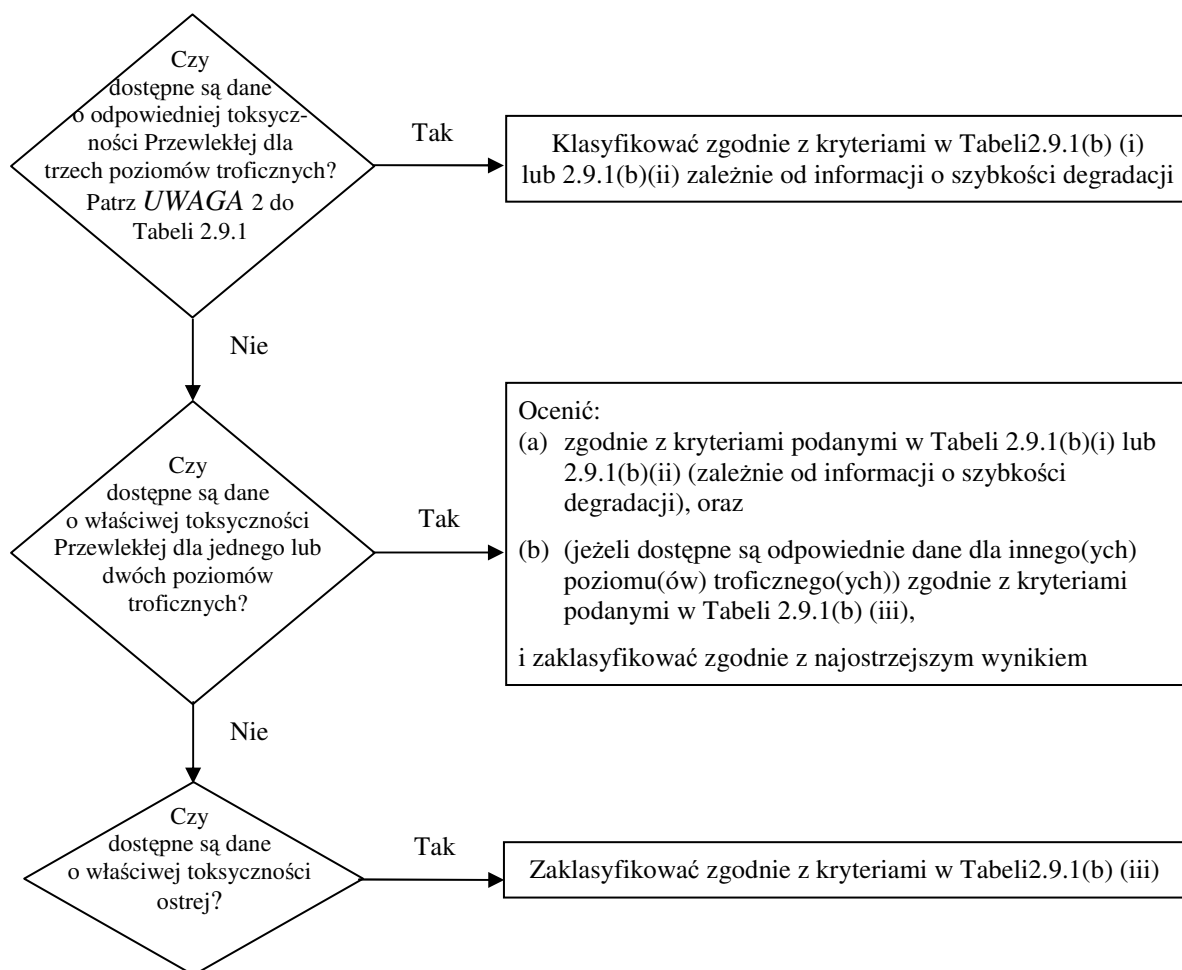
Czy dostępne są dane o odpowiedniej toksyczności Przewlekłej dla trzech poziomów troficznych? Patrz *UWAGA* 2 do Tabeli 2.9.1

Tak

Klasyfikować zgodnie z kryteriami w Tabeli2.9.1(b) (i) lub 2.9.1(b)(ii) zależnie od informacji o szybkości degradacji

Nie

Czy dostępne są dane o właściwej toksyczności Przewlekłej dla jednego lub dwóch poziomów troficznych?

Tak

Ocenić:
(a) zgodnie z kryteriami podanymi w Tabeli 2.9.1(b)(i) lub 2.9.1(b)(ii) (zależnie od informacji o szybkości degradacji), oraz
(b) (jeżeli dostępne są odpowiednie dane dla innego(ych) poziomu(ów) troficznego(ych)) zgodnie z kryteriami podanymi w Tabeli 2.9.1(b) (iii),
i zaklasyfikować zgodnie z najostrzejszym wynikiem

Nie

Czy dostępne są dane o właściwej toksyczności ostrej?

Tak

Zaklasyfikować zgodnie z kryteriami w Tabeli2.9.1(b) (iii)